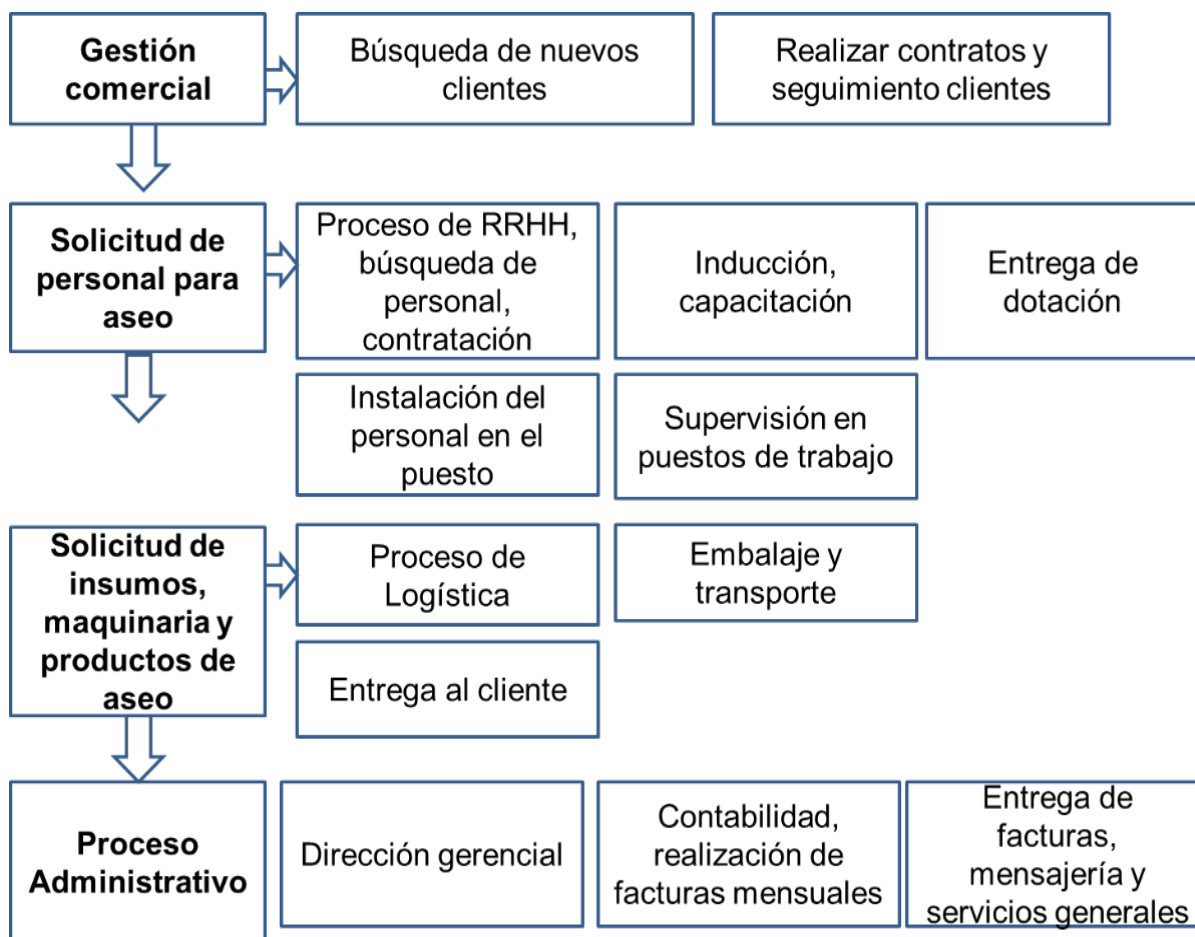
Gestión comercial

Búsqueda de nuevos clientes

Realizar contratos y seguimiento clientes

Solicitud de personal para aseo

Proceso de RRHH, búsqueda de personal, contratación

Inducción, capacitación

Entrega de dotación

Instalación del personal en el puesto

Supervisión en puestos de trabajo

Solicitud de insumos, maquinaria y productos de aseo

Proceso de Logística

Embalaje y transporte

Entrega al cliente

Proceso Administrativo

Dirección gerencial

Contabilidad, realización de facturas mensuales

Entrega de facturas, mensajería y servicios generales